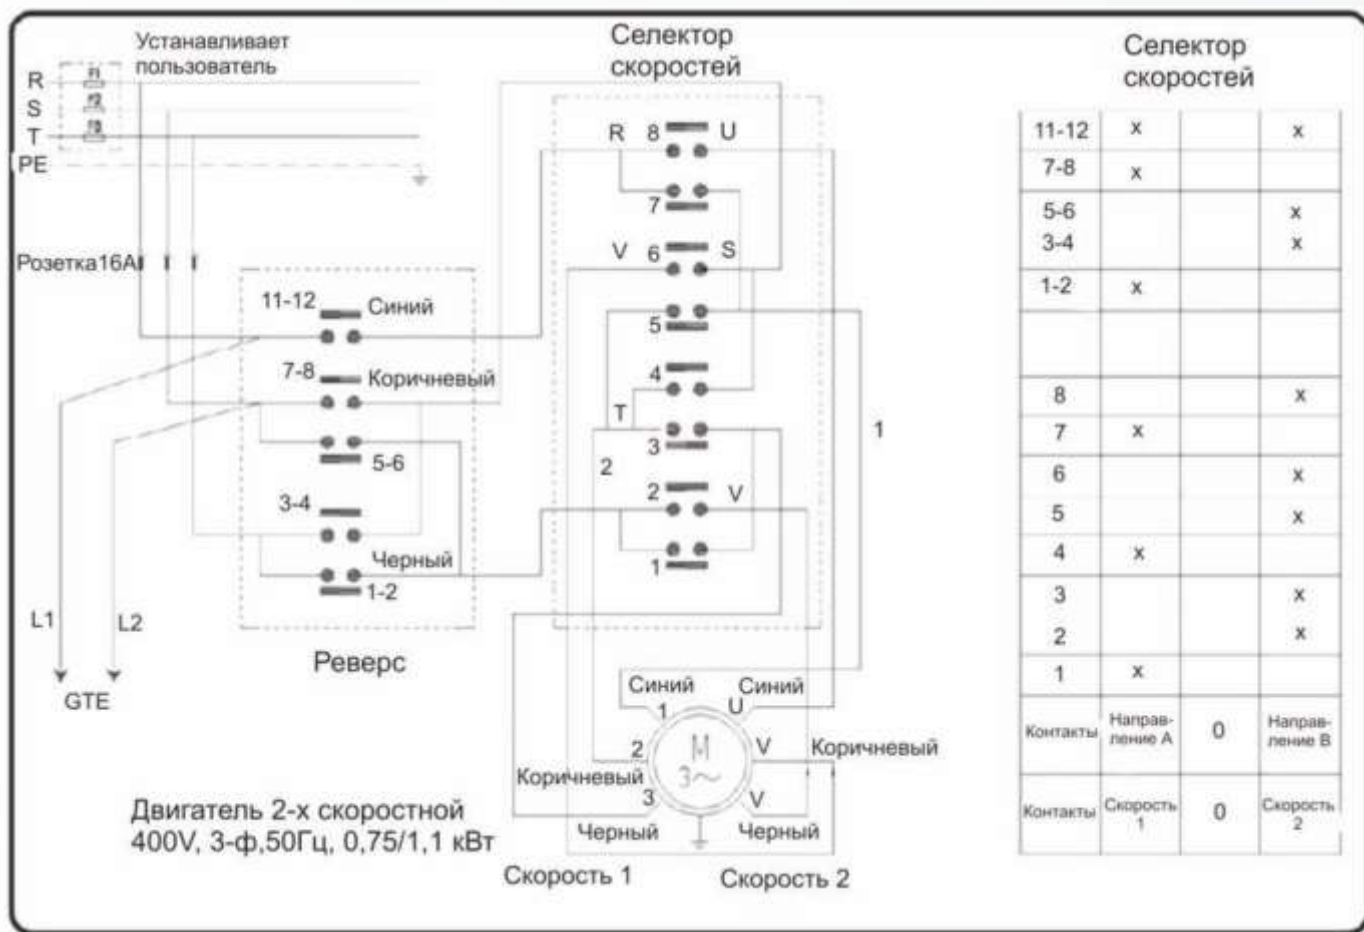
Устанавливает пользователь

R
S
T
PE

F1
F2
F3

Розетка16А

11-12 Синий
7-8 Коричневый
5-6
3-4
Черный
1-2

L1
L2
GTE

Реверс

Селектор скоростей

R 8 U
7
V 6 S
5
4
T
3
2
2 V
1

1

Синий
Синий
1
U
2
V
M
3~
Коричневый
Коричневый
3
V
Черный
Черный

Скорость 1
Скорость 2

Двигатель 2-х скоростной 400V, 3-ф,50Гц, 0,75/1,1 кВт

Селектор скоростей

| | | | |
|---|---|---|---|
| 11-12 | x | | x |
| 7-8 | x | | |
| 5-6<br>3-4 | | | x<br>x |
| 1-2 | x | | |
| | | | |
| 8 | | | x |
| 7 | x | | |
| 6 | | | x |
| 5 | | | x |
| 4 | x | | |
| 3 | | | x |
| 2 | | | x |
| 1 | x | | |
| Контакты | Направление А | 0 | Направление В |
| Контакты | Скорость 1 | 0 | Скорость 2 |